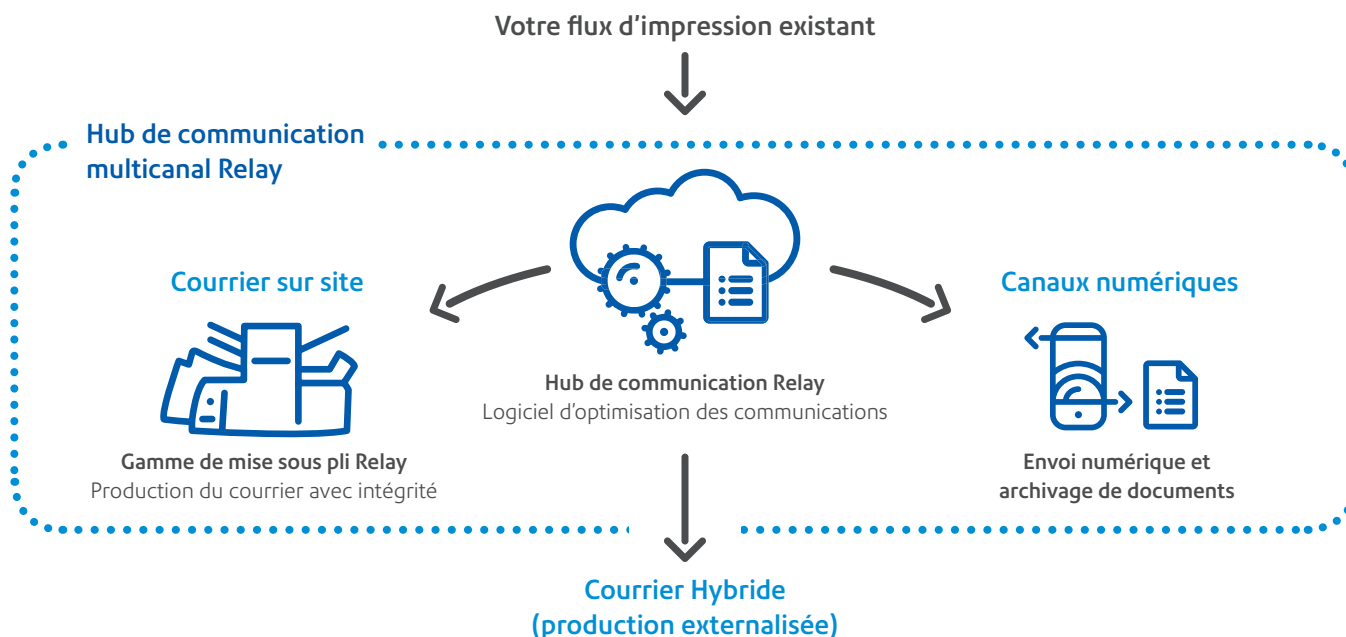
Votre flux d'impression existant

Hub de communication multicanal Relay

Courrier sur site

Canaux numériques

Hub de communication Relay
Logiciel d'optimisation des communications

Gamme de mise sous pli Relay
Production du courrier avec intégrité

Envoi numérique et archivage de documents

Courrier Hybride
(production externalisée)